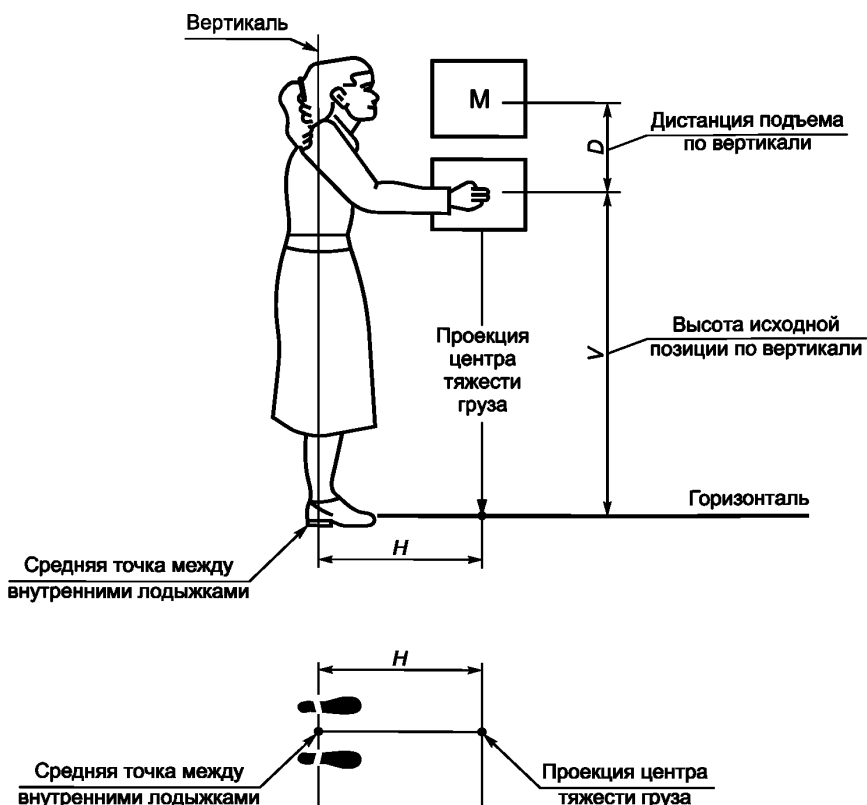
Вертикаль

M

D

Дистанция подъема по вертикали

Проекция центра тяжести груза

V

Высота исходной позиции по вертикали

Горизонталь

Средняя точка между внутренними лодыжками

H

H

Средняя точка между внутренними лодыжками

Проекция центра тяжести груза